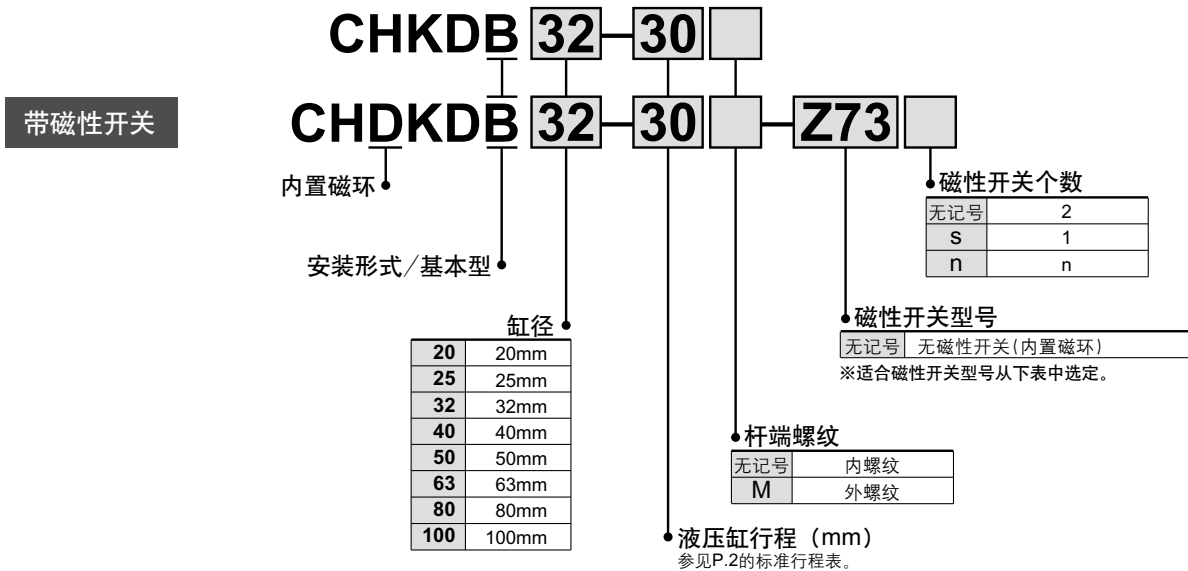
CHKDB 32 – 30

带磁性开关

CHDKDB 32 – 30 – Z73

内置磁环

安装形式/基本型

缸径

| 20 | 20mm |
|---|---|
| 25 | 25mm |
| 32 | 32mm |
| 40 | 40mm |
| 50 | 50mm |
| 63 | 63mm |
| 80 | 80mm |
| 100 | 100mm |

磁性开关个数

| 无记号 | 2 |
|---|---|
| S | 1 |
| n | n |

磁性开关型号

| 无记号 | 无磁性开关(内置磁环) |
|---|---|

※适合磁性开关型号从下表中选定。

杆端螺纹

| 无记号 | 内螺纹 |
|---|---|
| M | 外螺纹 |

液压缸行程(mm)
参见P.2的标准行程表。